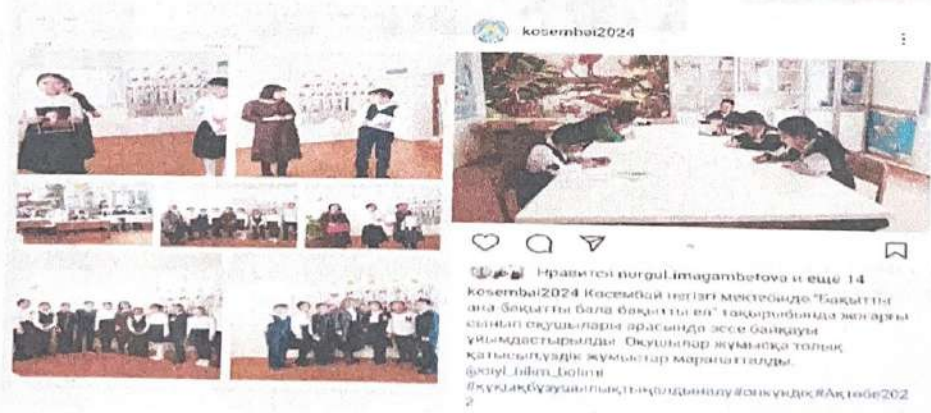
kosembai2024

Нравится nurgul.imagambetova и еще 14
kosembai2024 Қосембай негізгі мектебінде "Бақытты ана-бақытты бала бақытты ел" тақырыбында жоғары сынып оқушылары арасында эссе байқауы ұйымдастырылды. Оқушылар жұмысқа толық қатысып,үздік жұмыстар марапатталды.
@oiyl_bilim_bolimi
#құқықбұзушылықтыңалдыналу#оникүндік#Ақтөбе202
2